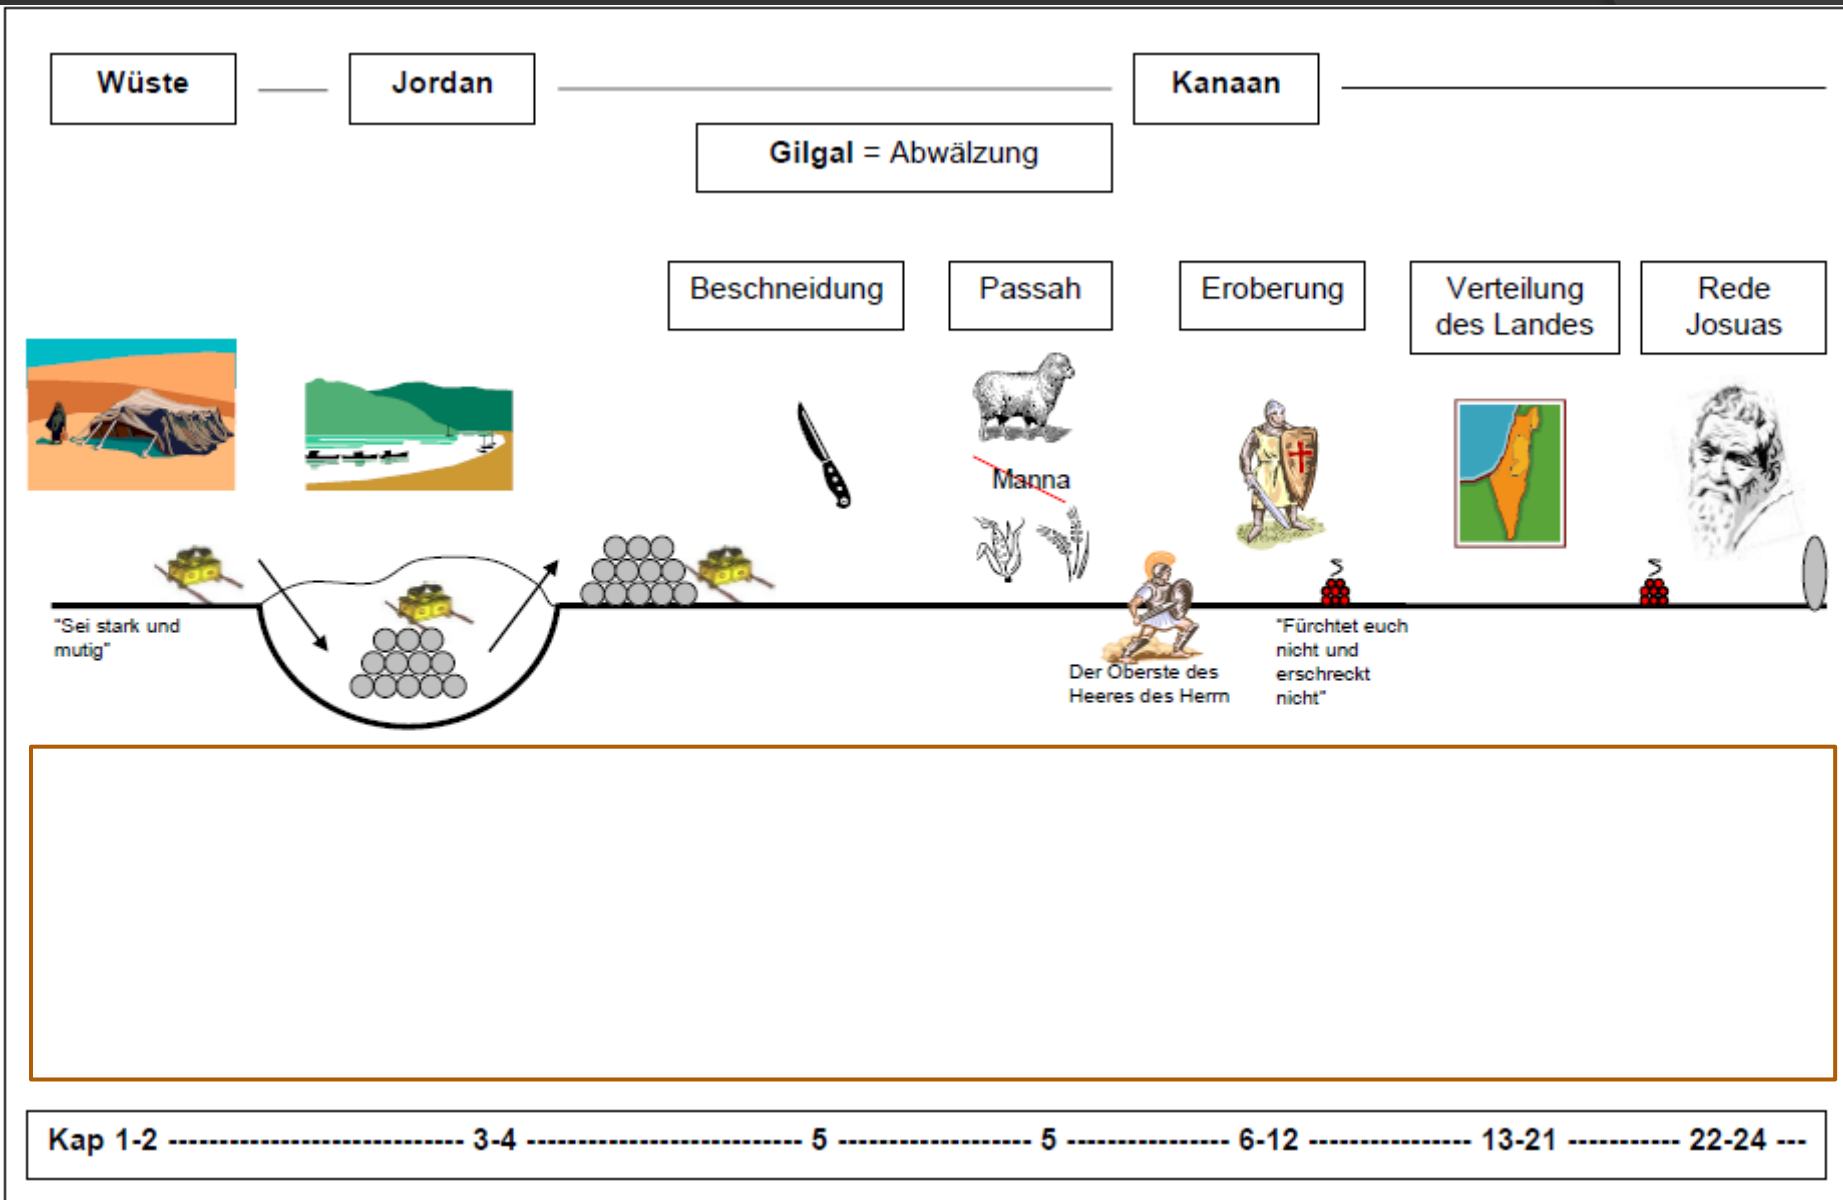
Wüste

Jordan

Kanaan

Gilgal = Abwälzung

Beschneidung

Passah

Eroberung

Verteilung des Landes

Rede Josuas

Manna

"Sei stark und mutig"

Der Oberste des Heeres des Herrn

"Fürchtet euch nicht und erschreckt nicht"

Kap 1-2 ---------------------------- 3-4 -------------------------- 5 ------------------ 5 --------------- 6-12 ---------------- 13-21 ----------- 22-24 ---